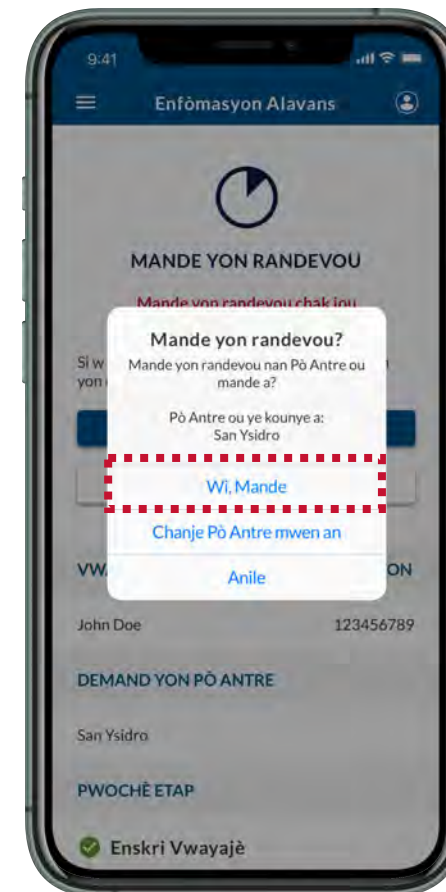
9:41

Enfòmasyon Alavans

MANDE YON RANDEVOU

Mande yon randevou chak jou

Si w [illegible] yon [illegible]

Mande yon randevou?

Mande yon randevou nan Pò Antre ou mande a?

Pò Antre ou ye kounye a: San Ysidro

Wi, Mande

Chanje Pò Antre mwen an

Anile

VW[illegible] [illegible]ON

John Doe 123456789

DEMAND YON PÒ ANTRE

San Ysidro

PWOCHÈ ETAP

Enskri Vwayajè